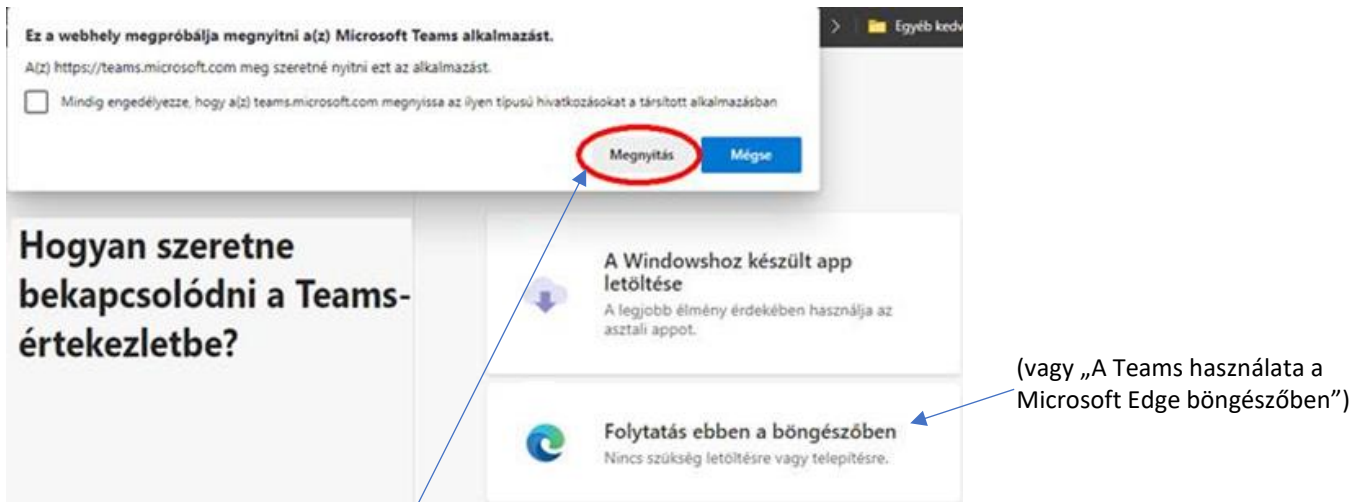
Ez a webhely megpróbálja megnyitni a(z) Microsoft Teams alkalmazást.

A(z) https://teams.microsoft.com meg szeretné nyitni ezt az alkalmazást.

Mindig engedélyezze, hogy a(z) teams.microsoft.com megnyissa az ilyen típusú hivatkozásokat a társított alkalmazásban

Megnyitás

Mégse

Egyéb kedv

Hogyan szeretne bekapcsolódni a Teams-értekezletbe?

A Windowshoz készült app letöltése

A legjobb élmény érdekében használja az asztali appot.

Folytatás ebben a böngészőben

Nincs szükség letöltésre vagy telepítésre.

(vagy „A Teams használata a Microsoft Edge böngészőben")